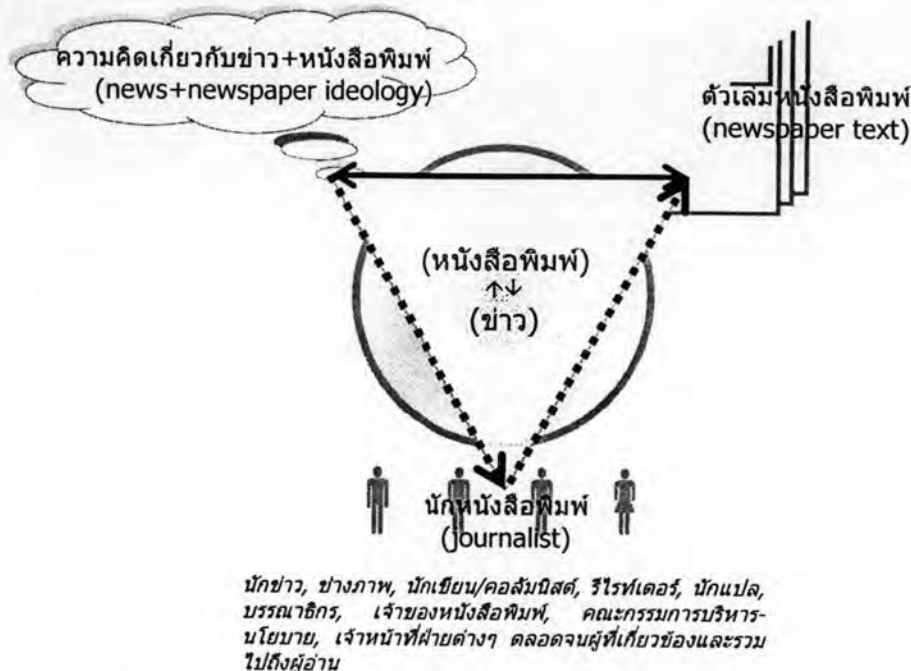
ความคิดเกี่ยวกับข่าว+หนังสือพิมพ์
(news+newspaper ideology)

ตัวเล่มหนังสือพิมพ์
(newspaper text)

(หนังสือพิมพ์)
↑↓
(ข่าว)

นักหนังสือพิมพ์
(journalist)

นักข่าว, ช่างภาพ, นักเขียน/คอลัมนิสต์, รีไรท์เตอร์, นักแปล, บรรณาธิกร, เจ้าของหนังสือพิมพ์, คณะกรรมการบริหารนโยบาย, เจ้าหน้าที่ฝ่ายต่างๆ ตลอดจนผู้ที่เกี่ยวข้องและรวมไปถึงผู้อ่าน